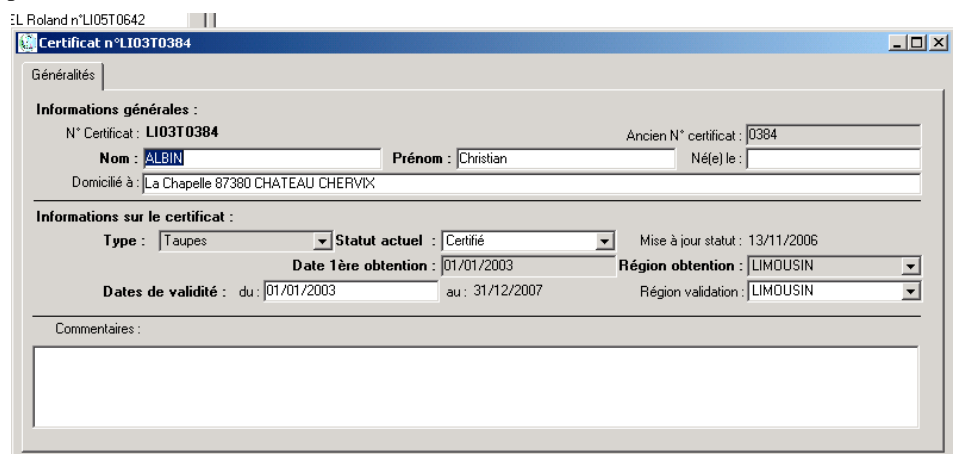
EL Roland n°LI05T0642

Certificat n°LI03T0384

Généralités

Informations générales :

N° Certificat : LI03T0384

Ancien N° certificat : 0384

Nom : ALBIN

Prénom : Christian

Né(e) le :

Domicilié à : La Chapelle 87380 CHATEAU CHERVIX

Informations sur le certificat :

Type : Taupes

Statut actuel : Certifié

Mise à jour statut : 13/11/2006

Date 1ère obtention : 01/01/2003

Région obtention : LIMOUSIN

Dates de validité : du : 01/01/2003

au : 31/12/2007

Région validation : LIMOUSIN

Commentaires :